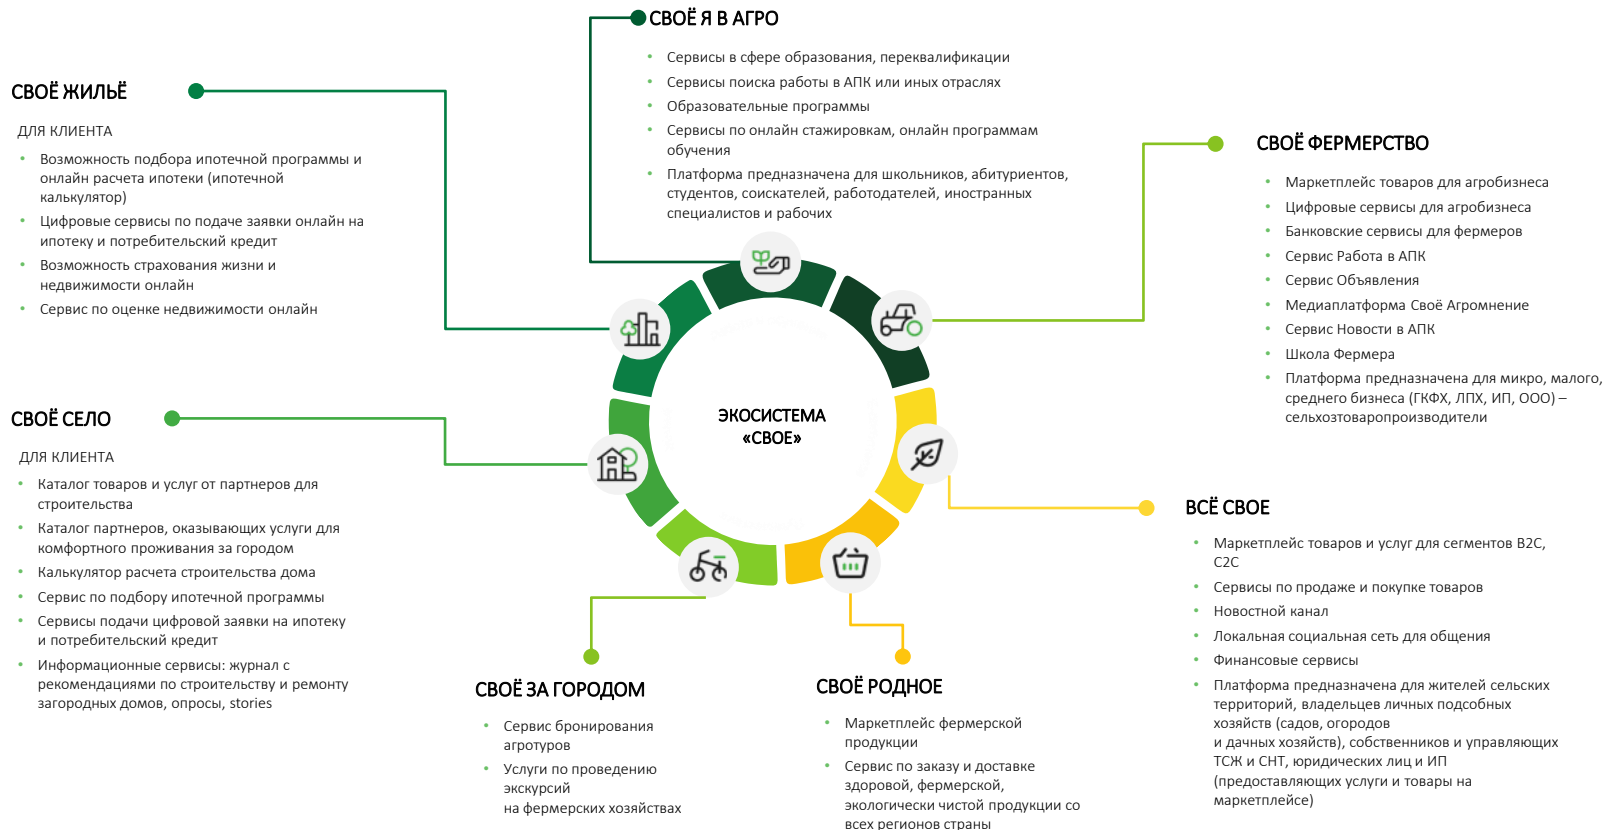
СВОЁ Я В АГРО

- Сервисы в сфере образования, переквалификации
- Сервисы поиска работы в АПК или иных отраслях
- Образовательные программы
- Сервисы по онлайн стажировкам, онлайн программам обучения
- Платформа предназначена для школьников, абитуриентов, студентов, соискателей, работодателей, иностранных специалистов и рабочих

СВОЁ ЖИЛЬЁ

ДЛЯ КЛИЕНТА

- Возможность подбора ипотечной программы и онлайн расчета ипотеки (ипотечной калькулятор)
- Цифровые сервисы по подаче заявки онлайн на ипотеку и потребительский кредит
- Возможность страхования жизни и недвижимости онлайн
- Сервис по оценке недвижимости онлайн

СВОЁ ФЕРМЕРСТВО

- Маркетплейс товаров для агробизнеса
- Цифровые сервисы для агробизнеса
- Банковские сервисы для фермеров
- Сервис Работа в АПК
- Сервис Объявления
- Медиаплатформа Своё Агромнение
- Сервис Новости в АПК
- Школа Фермера
- Платформа предназначена для микро, малого, среднего бизнеса (ГКФХ, ЛПХ, ИП, ООО) – сельхозтоваропроизводители

ЭКОСИСТЕМА «СВОЕ»

СВОЁ СЕЛО

ДЛЯ КЛИЕНТА

- Каталог товаров и услуг от партнеров для строительства
- Каталог партнеров, оказывающих услуги для комфортного проживания за городом
- Калькулятор расчета строительства дома
- Сервис по подбору ипотечной программы
- Сервисы подачи цифровой заявки на ипотеку и потребительский кредит
- Информационные сервисы: журнал с рекомендациями по строительству и ремонту загородных домов, опросы, stories

ВСЁ СВОЕ

- Маркетплейс товаров и услуг для сегментов B2C, C2C
- Сервисы по продаже и покупке товаров
- Новостной канал
- Локальная социальная сеть для общения
- Финансовые сервисы
- Платформа предназначена для жителей сельских территорий, владельцев личных подсобных хозяйств (садов, огородов и дачных хозяйств), собственников и управляющих ТСЖ и СНТ, юридических лиц и ИП (предоставляющих услуги и товары на маркетплейсе)

СВОЁ ЗА ГОРОДОМ

- Сервис бронирования агротуров
- Услуги по проведению экскурсий на фермерских хозяйствах

СВОЁ РОДНОЕ

- Маркетплейс фермерской продукции
- Сервис по заказу и доставке здоровой, фермерской, экологически чистой продукции со всех регионов страны